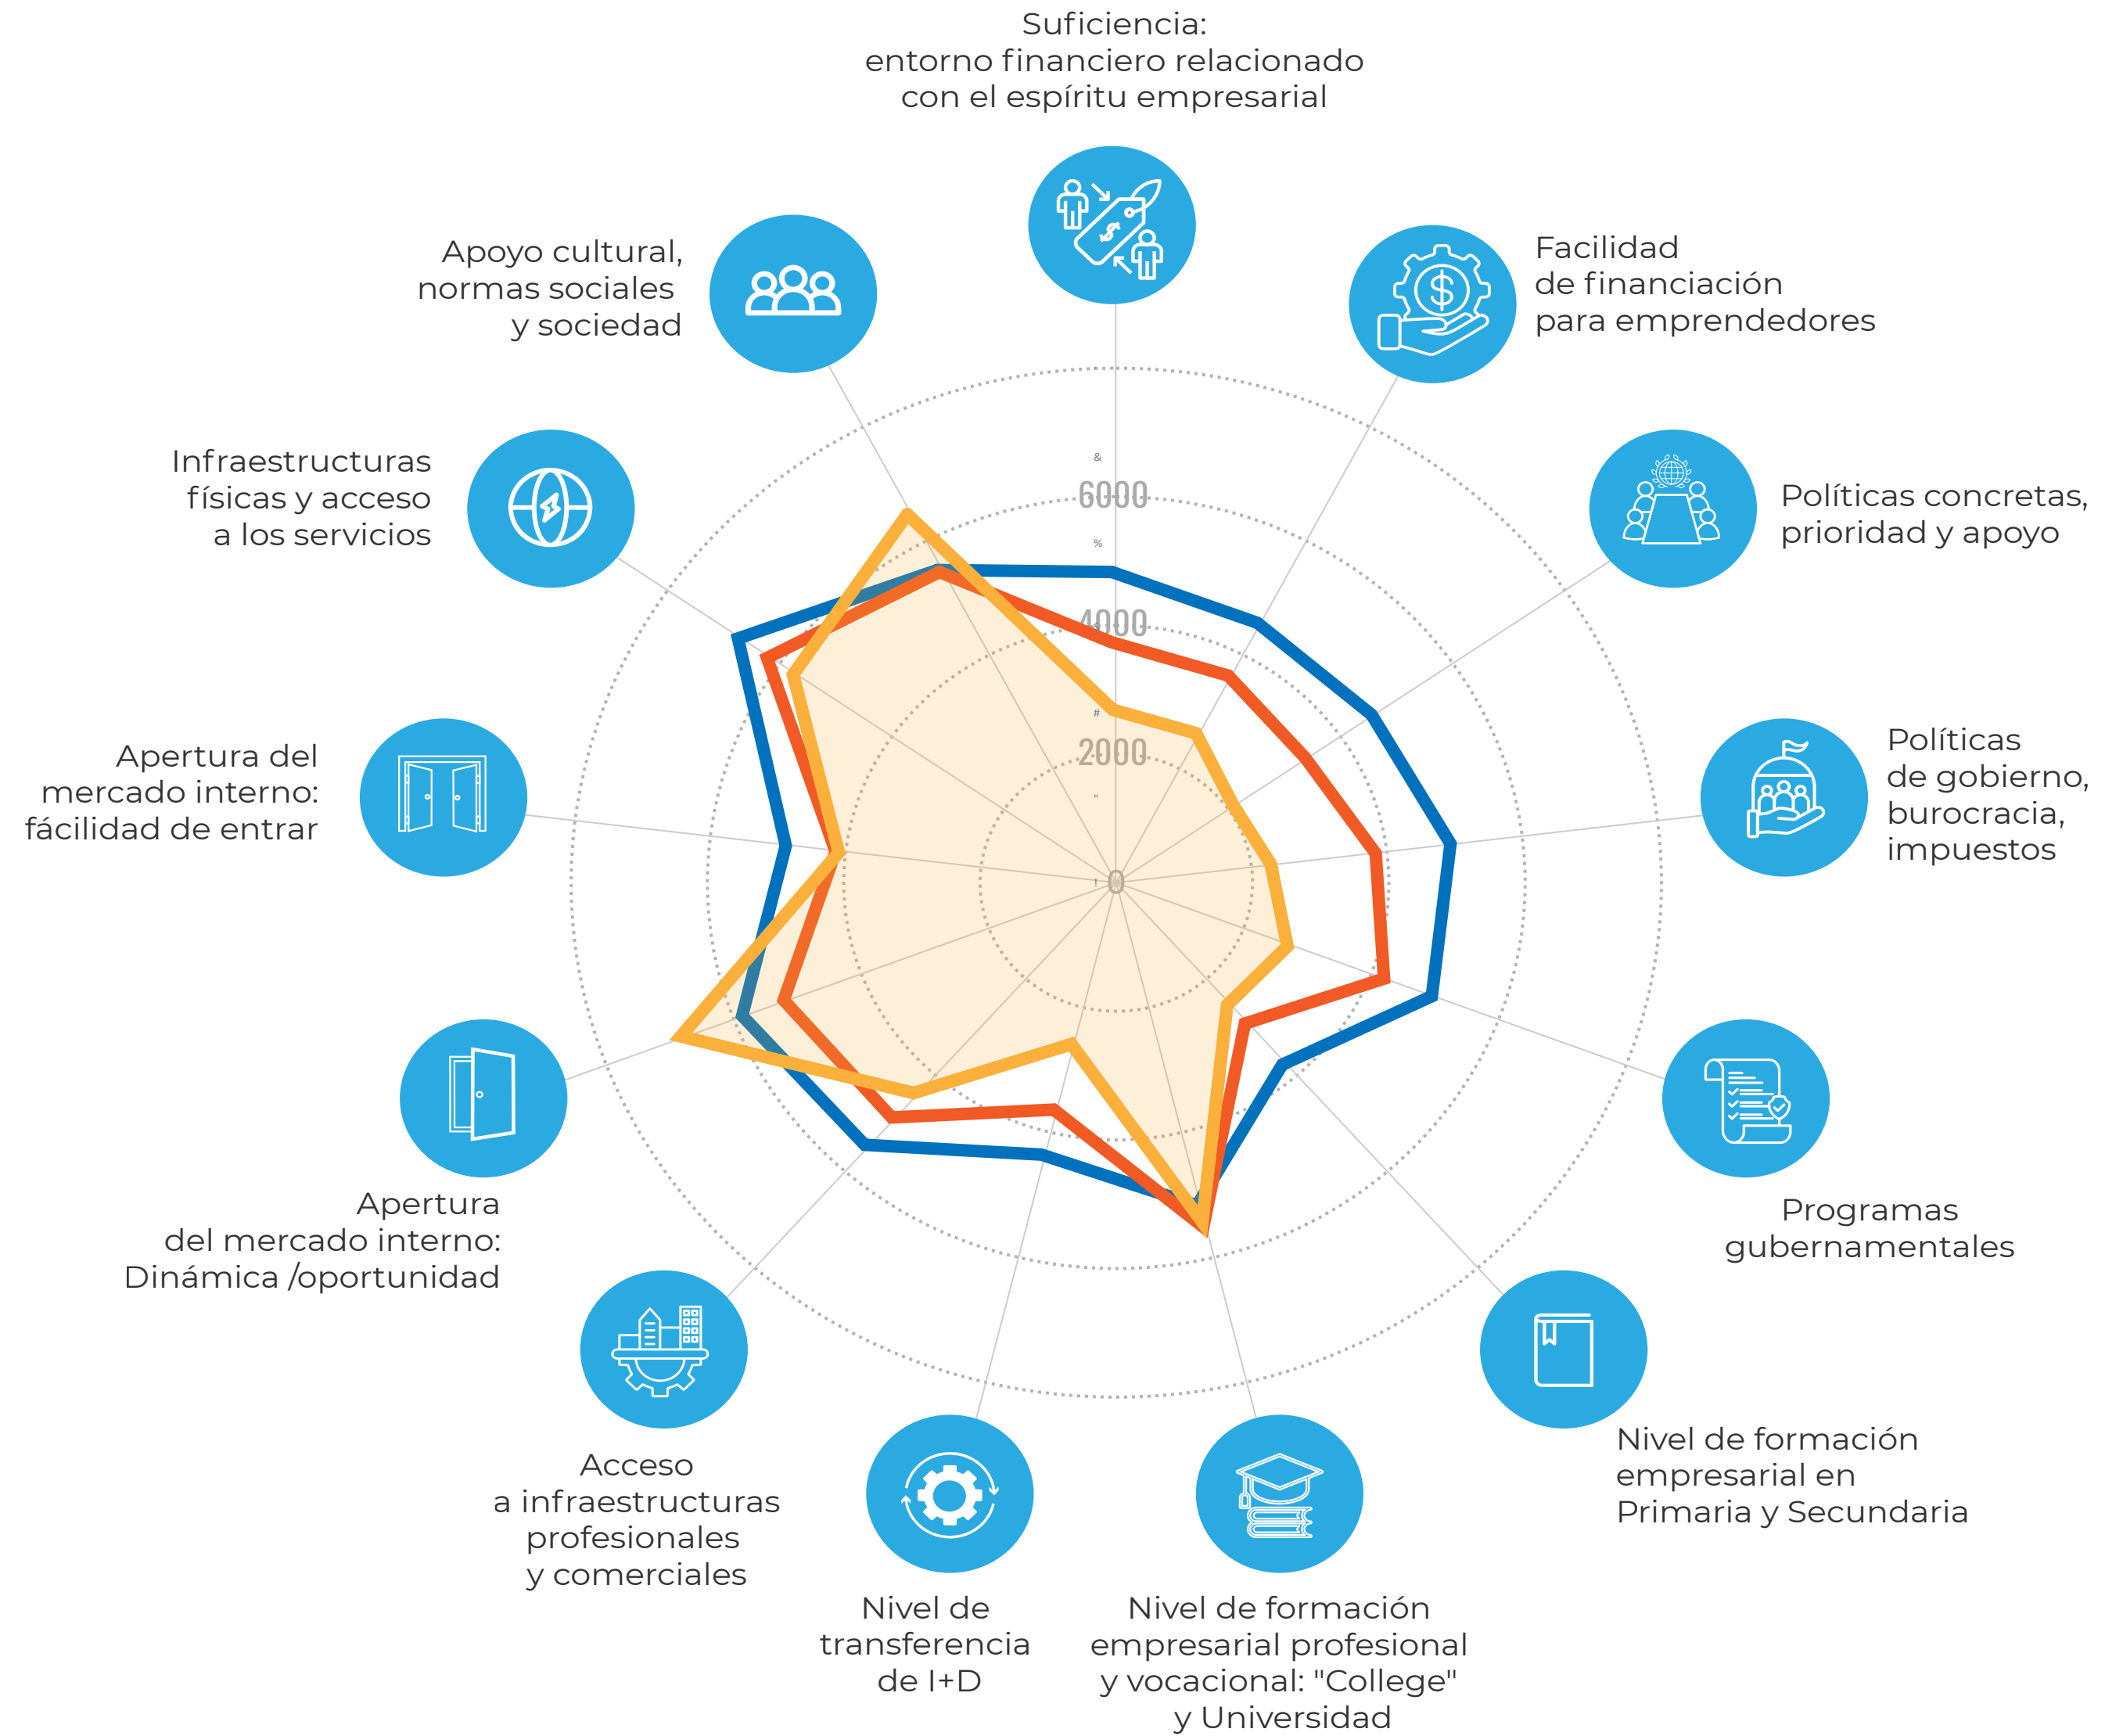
Suficiencia:
entorno financiero relacionado con el espíritu empresarial

Facilidad de financiación para emprendedores

Políticas concretas, prioridad y apoyo

Políticas de gobierno, burocracia, impuestos

Programas gubernamentales

Nivel de formación empresarial en Primaria y Secundaria

Nivel de formación empresarial profesional y vocacional: "College" y Universidad

Nivel de transferencia de I+D

Acceso a infraestructuras profesionales y comerciales

Apertura del mercado interno: Dinámica /oportunidad

Apertura del mercado interno: fácilidad de entrar

Infraestructuras físicas y acceso a los servicios

Apoyo cultural, normas sociales y sociedad

6000
4000
2000
0